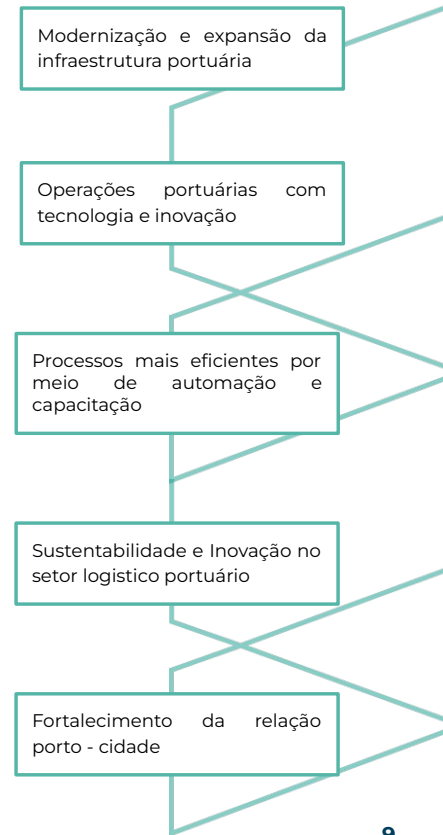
Modernização e expansão da infraestrutura portuária

Operações portuárias com tecnologia e inovação

Processos mais eficientes por meio de automação e capacitação

Sustentabilidade e Inovação no setor logistico portuário

Fortalecimento da relação porto - cidade

9